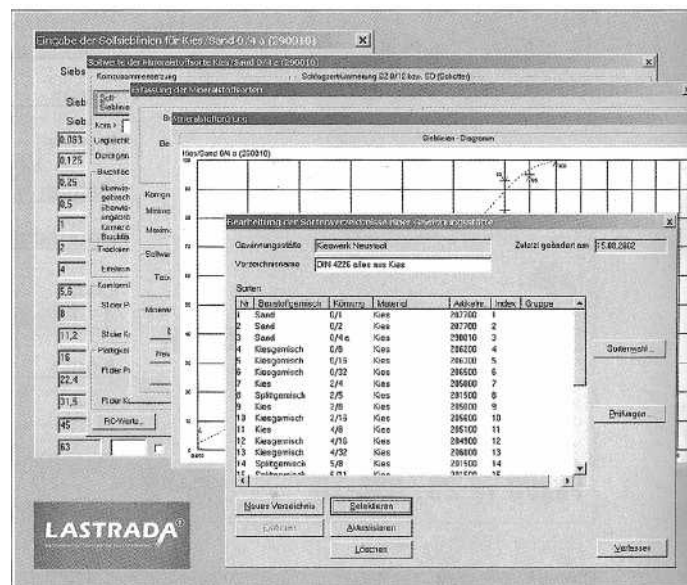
Eingabe der Sollsieblinien für Kies/Sand 0/4 a (290010)

Sollwerte der Mineralstoffsorte Kies/Sand 0/4 a (290010)

Siebs

Kornzusammensetzung

Schlagzertrümmerung SZ 8/12 bzw. SD (Schotter)

Erfassung der Mineralstoffsorten

Mineralstoffprüfungen

Sieblinien - Diagramm

Kies/Sand 0/4 a (290010)

Sieb

Sieb

0,063

0,125

0,25

0,5

1

2

4

5,6

8

11,2

16

22,4

31,5

45

63

Bearbeitung der Sortenverzeichnisse einer Gewinnungsstätte

Gewinnungsstätte

Kieswerk Neustadt

Zuletzt geladen am

15.08.2002

Verzeichnisname

DIN 4226 alles aus Kies

Sorten

| Nr | Baustoffgemisch | Körnung | Material | Artikelnr. | Index | Gruppe |
|---|---|---|---|---|---|---|
| 1 | Sand | 0/1 | Kies | 287700 | 1 | |
| 2 | Sand | 0/2 | Kies | 287700 | 2 | |
| 3 | Sand | 0/4 a | Kies | 290010 | 3 | |
| 4 | Kiesgemisch | 0/8 | Kies | 286200 | 4 | |
| 5 | Kiesgemisch | 0/16 | Kies | 286300 | 5 | |
| 6 | Kiesgemisch | 0/32 | Kies | 286500 | 6 | |
| 7 | Kies | 2/4 | Kies | 285000 | 7 | |
| 8 | Splittgemisch | 2/5 | Kies | 281500 | 8 | |
| 9 | Kies | 2/8 | Kies | 285000 | 9 | |
| 10 | Kiesgemisch | 2/16 | Kies | 285400 | 10 | |
| 11 | Kies | 4/8 | Kies | 285100 | 11 | |
| 12 | Kiesgemisch | 4/16 | Kies | 284900 | 12 | |
| 13 | Kiesgemisch | 4/32 | Kies | 286000 | 13 | |
| 14 | Splittgemisch | 5/8 | Kies | 281500 | 14 | |
| 15 | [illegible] | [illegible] | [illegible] | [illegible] | 15 | |

Sortenwahl...

Prüfungen...

Neues Verzeichnis

Selektieren

Aktualisieren

Löschen

Verlassen

RC-Werte...

LASTRADA®